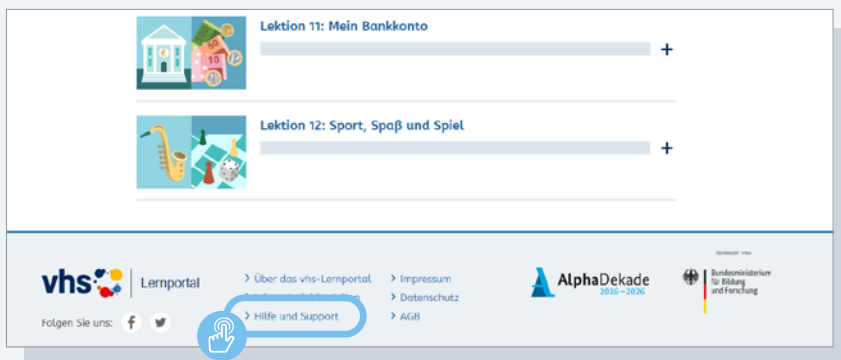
Lektion 11: Mein Bankkonto

+

Lektion 12: Sport, Spaß und Spiel

+

vhs Lernportal

Folgen Sie uns:

> Über das vhs-Lernportal

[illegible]

> Hilfe und Support

> Impressum

> Datenschutz

> AGB

AlphaDekade 2016 – 2026

GEFÖRDERT VOM

Bundesministerium für Bildung und Forschung